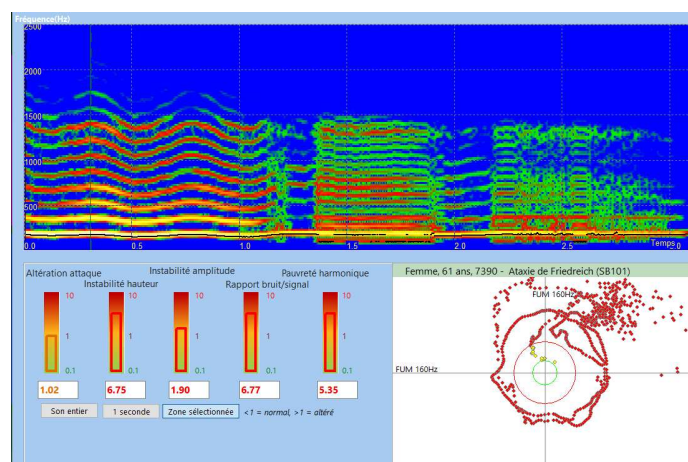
Fréquence(Hz)
2500
2000
1500
1000
500
0.0
0.5
1.0
1.5
2.0
2.5
Temps
3.0

Altération attaque
Instabilité hauteur
Instabilité amplitude
Rapport bruit/signal
Pauvreté harmonique

10
1
0.1
10
1
0.1
10
1
0.1
10
1
0.1
10
1
0.1

1.02
6.75
1.90
6.77
5.35

Son entier
1 seconde
Zone sélectionnée
<1 = normal, >1 = altéré

Femme, 61 ans, 7390 - Ataxie de Friedreich (SB101)
FUM 160Hz
FUM 160Hz